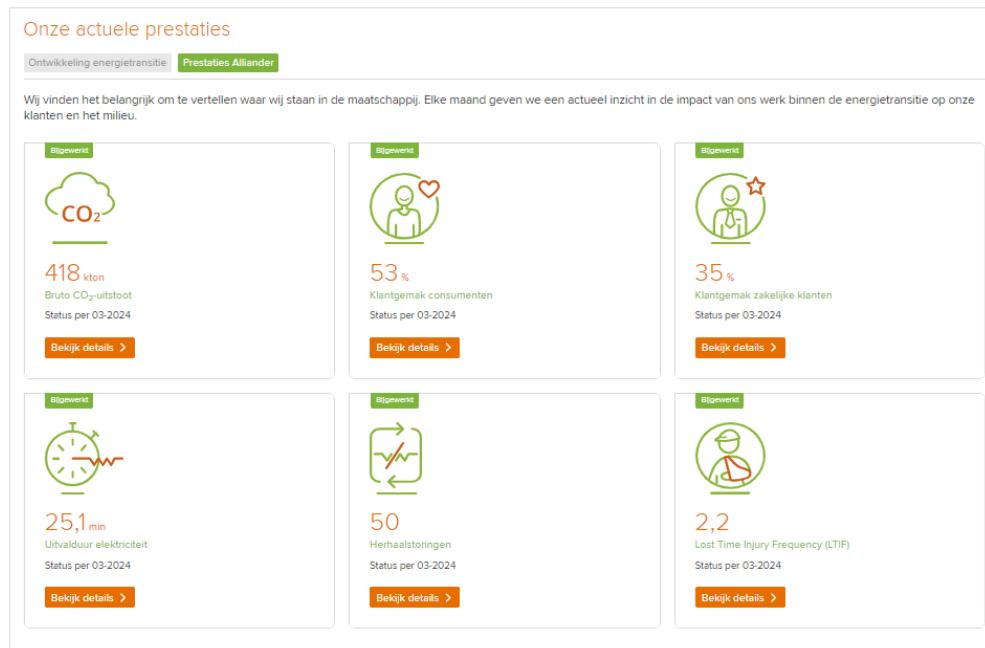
Onze actuele prestaties

Ontwikkeling energietransitie | Prestaties Alliander

Wij vinden het belangrijk om te vertellen waar wij staan in de maatschappij. Elke maand geven we een actueel inzicht in de impact van ons werk binnen de energietransitie op onze klanten en het milieu.

Bijgewerkt

$CO_2$

418 kton
Bruto $CO_2$-uitstoot
Status per 03-2024
Bekijk details >

Bijgewerkt

53 %
Klantgemak consumenten
Status per 03-2024
Bekijk details >

Bijgewerkt

35 %
Klantgemak zakelijke klanten
Status per 03-2024
Bekijk details >

Bijgewerkt

25,1 min
Uitvalduur elektriciteit
Status per 03-2024
Bekijk details >

Bijgewerkt

50
Herhaalstoringen
Status per 03-2024
Bekijk details >

Bijgewerkt

2,2
Lost Time Injury Frequency (LTIF)
Status per 03-2024
Bekijk details >